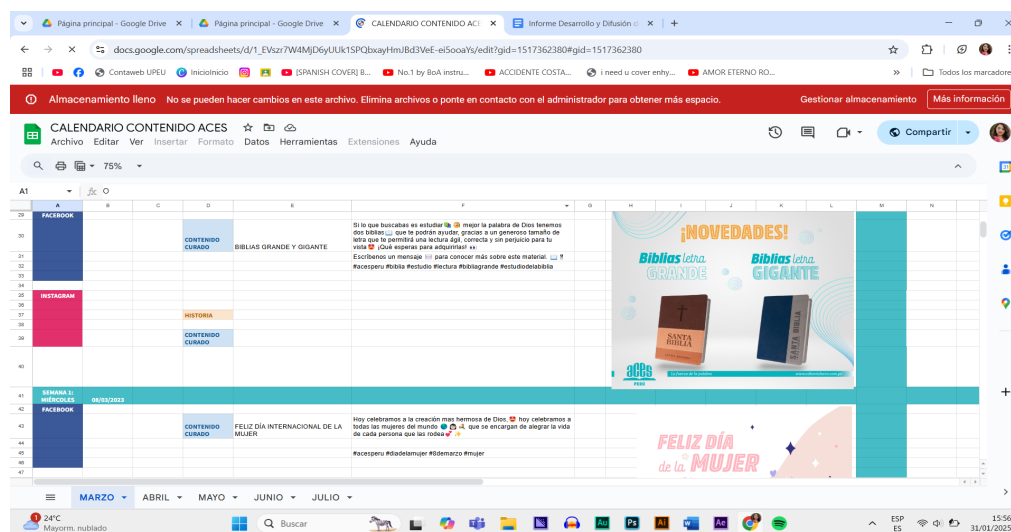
Página principal - Google Drive
Página principal - Google Drive
CALENDARIO CONTENIDO ACES
Informe Desarrollo y Difusión d
docs.google.com/spreadsheets/d/1_EVszr7W4MjD6yUUk1SPQbxayHmJBd3VeE-ei5ooaYs/edit?gid=1517362380#gid=1517362380
Contaweb UPEU
InicioInicio
[SPANISH COVER] B...
No.1 by BoA instru...
ACCIDENTE COSTA...
i need u cover enhy...
AMOR ETERNO RO...
Todos los marcadores
Almacenamiento lleno No se pueden hacer cambios en este archivo. Elimina archivos o ponte en contacto con el administrador para obtener más espacio.
Gestionar almacenamiento
Más información
CALENDARIO CONTENIDO ACES
Archivo Editar Ver Insertar Formato Datos Herramientas Extensiones Ayuda
Compartir
75%
A1
0

| | A | B | C | D | E | F | G | H | I | J | K | L | M | N |
|---|---|---|---|---|---|---|---|---|---|---|---|---|---|---|
| 29 | FACEBOOK | | | | | | | | | | | | | |
| 30 | | | | CONTENIDO CURADO | BIBLIAS GRANDE Y GIGANTE | Si lo que buscabas es estudiar mejor la palabra de Dios tenemos dos biblias que te podrán ayudar, gracias a un generoso tamaño de letra que te permitirá una lectura ágil, correcta y sin perjuicio para tu vista ¡Qué esperas para adquirirlas! | | | | | | | | |
| 31 | | | | | | Escríbenos un mensaje para conocer más sobre este material. | | | | | | | | |
| 32 | | | | | | #acesperu #biblia #estudio #lectura #bibliagrande #estudiodelabiblia | | | | | | | | |
| 35 | INSTAGRAM | | | | | | | | | | | | | |
| 37 | | | | HISTORIA | | | | | | | | | | |
| 39 | | | | CONTENIDO CURADO | | | | | | | | | | |
| 41 | SEMANA 1: MIÉRCOLES | 08/03/2023 | | | | | | | | | | | | |
| 42 | FACEBOOK | | | | | | | | | | | | | |
| 43 | | | | CONTENIDO CURADO | FELIZ DÍA INTERNACIONAL DE LA MUJER | Hoy celebramos a la creación mas hermosa de Dios. hoy celebramos a todas las mujeres del mundo que se encargan de alegrar la vida de cada persona que las rodea | | | | | | | | |
| 45 | | | | | | #acesperu #diadelamujer #8demarzo #mujer | | | | | | | | |

¡NOVEDADES!
Biblias letra GRANDE
Biblias letra GIGANTE
SANTA BIBLIA
SANTA BIBLIA
aces PERÚ
La fuerza de la palabra
Feliz Día de la MUJER
MARZO ABRIL MAYO JUNIO JULIO
24°C Mayorm. nublado
Buscar
ESP ES
15:56 31/01/2025